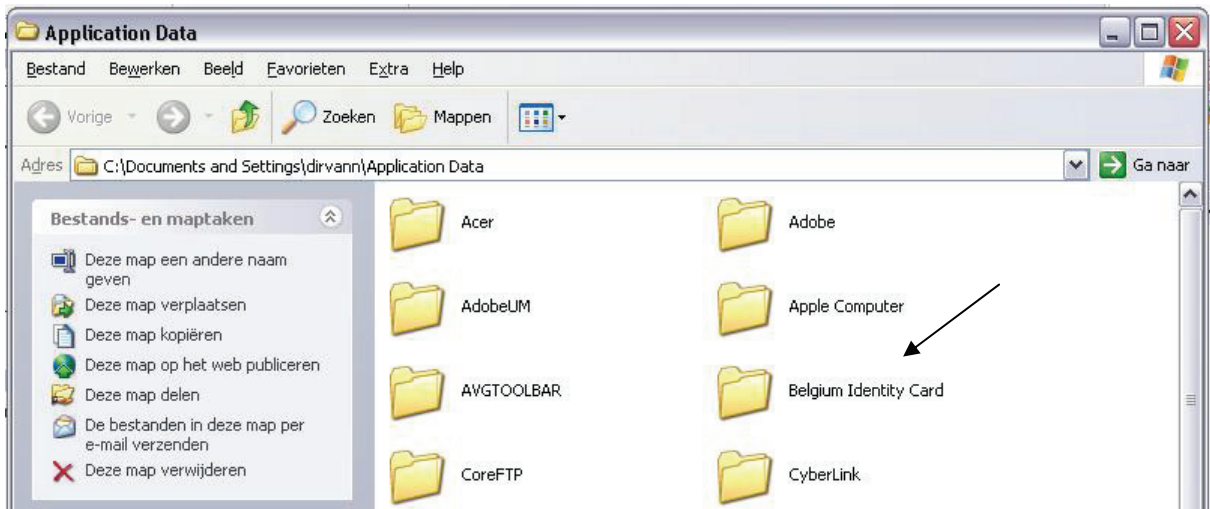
Application Data

Bestand Bewerken Beeld Favorieten Extra Help

Vorige Zoeken Mappen

Adres C:\Documents and Settings\dirvann\Application Data Ga naar

Bestands- en maptaken

Deze map een andere naam geven
Deze map verplaatsen
Deze map kopiëren
Deze map op het web publiceren
Deze map delen
De bestanden in deze map per e-mail verzenden
Deze map verwijderen

Acer
Adobe
AdobeUM
Apple Computer
AVGTOOLBAR
Belgium Identity Card
CoreFTP
CyberLink